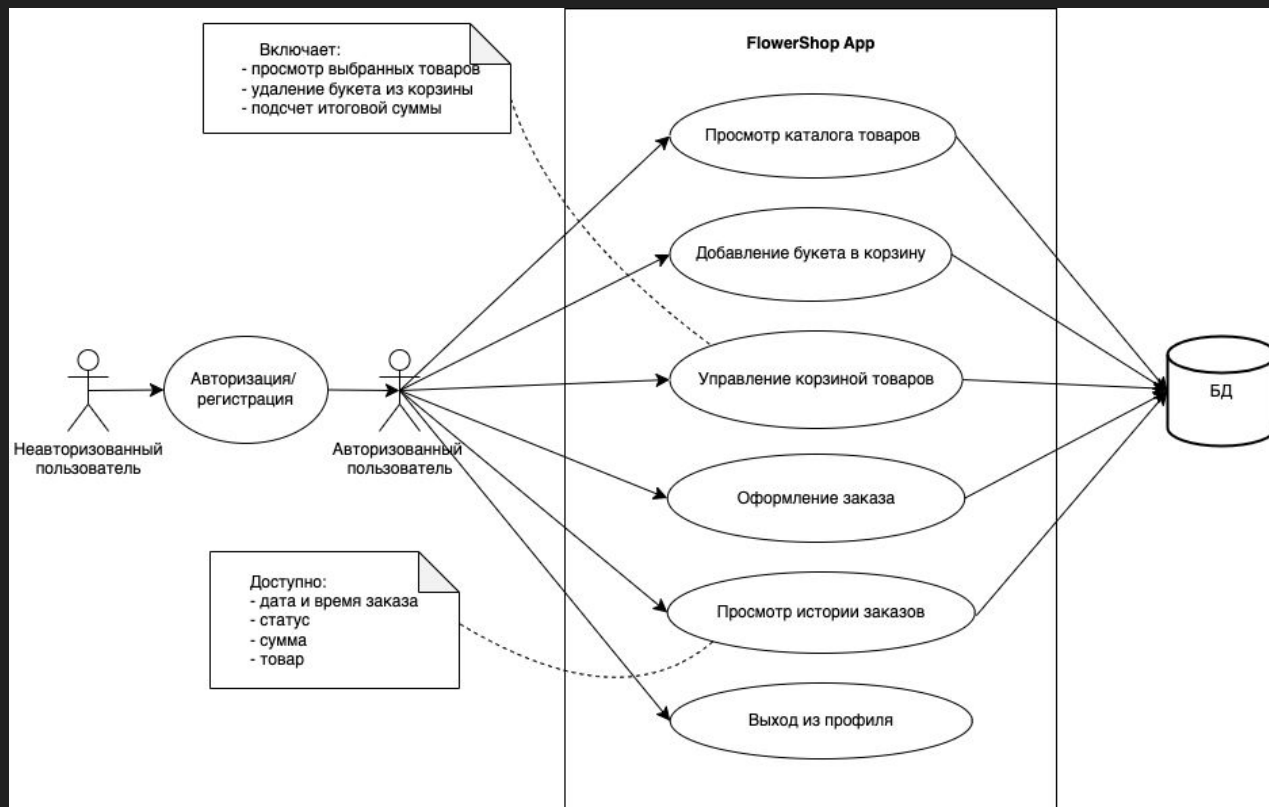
Включает:
- просмотр выбранных товаров
- удаление букета из корзины
- подсчет итоговой суммы

FlowerShop App

Просмотр каталога товаров

Добавление букета в корзину

Управление корзиной товаров

Оформление заказа

Просмотр истории заказов

Выход из профиля

Неавторизованный пользователь

Авторизация/ регистрация

Авторизованный пользователь

БД

Доступно:
- дата и время заказа
- статус
- сумма
- товар